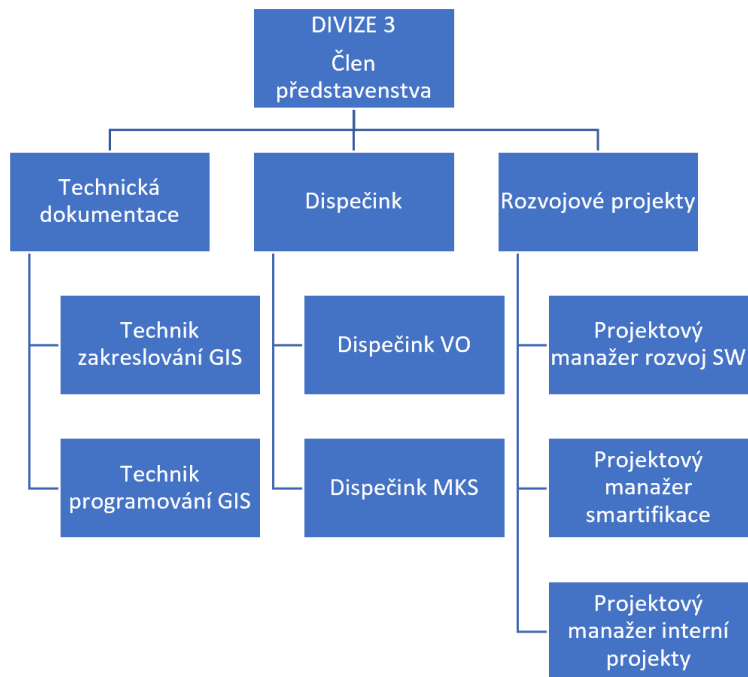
DIVIZE 3
Člen představenstva

Technická dokumentace

Technik zakreslování GIS

Technik programování GIS

Dispečink

Dispečink VO

Dispečink MKS

Rozvojové projekty

Projektový manažer rozvoj SW

Projektový manažer smartifikace

Projektový manažer interní projekty